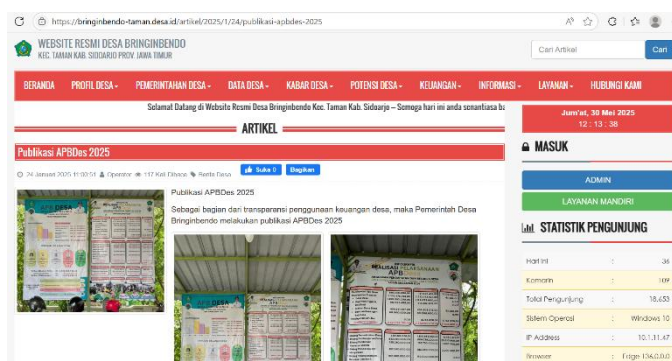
https://bringinbendo-taman.desa.id/artikel/2025/1/24/publikasi-apbdes-2025

WEBSITE RESMI DESA BRINGINBENDO
KEC. TAMAN KAB. SIDOARJO PROV. JAWA TIMUR

Cari Artikel | Cari

BERANDA | PROFIL DESA | PEMERINTAHAN DESA | DATA DESA | KABAR DESA | POTENSI DESA | KEUANGAN | INFORMASI | LAYANAN | HUBUNGI KAMI

Selamat Datang di Website Resmi Desa Bringinbendo Kec. Taman Kab. Sidoarjo – Semoga hari ini anda senantiasa ba

ARTIKEL

Publikasi APBDes 2025

24 Januari 2025 11:00:51 Operator 117 Kali Dibaca Berita Desa

Suka 0 | Bagikan

Publikasi APBDes 2025

Sebagai bagian dari transparansi penggunaan keuangan desa, maka Pemerintah Desa Bringinbendo melakukan publikasi APBDes 2025

APB DESA

REALISASI PELAKSANAAN APB

Jum'at, 30 Mei 2025
12 : 13 : 38

MASUK

ADMIN

LAYANAN MANDIRI

STATISTIK PENGUNJUNG

| | | |
|---|---|---|
| Hari ini | : | 36 |
| Kemarin | : | 109 |
| Total Pengunjung | : | 18,653 |
| Sistem Operasi | : | Windows 10 |
| IP Address | : | 10.1.11.47 |
| Browser | : | Edge 136.0.0.0 |